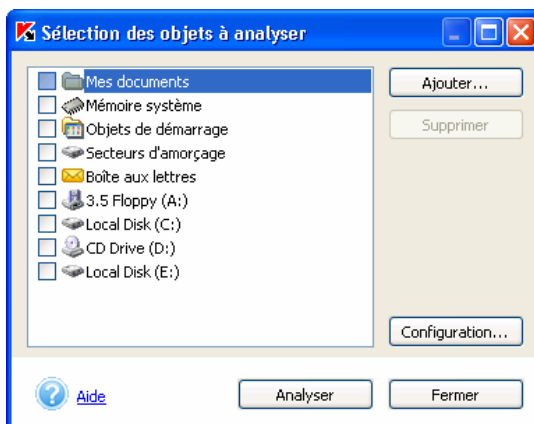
Sélection des objets à analyser

Mes documents
Mémoire système
Objets de démarrage
Secteurs d'amorçage
Boîte aux lettres
3.5 Floppy (A:)
Local Disk (C:)
CD Drive (D:)
Local Disk (E:)

Ajouter...
Supprimer
Configuration...

Aide
Analyser
Fermer